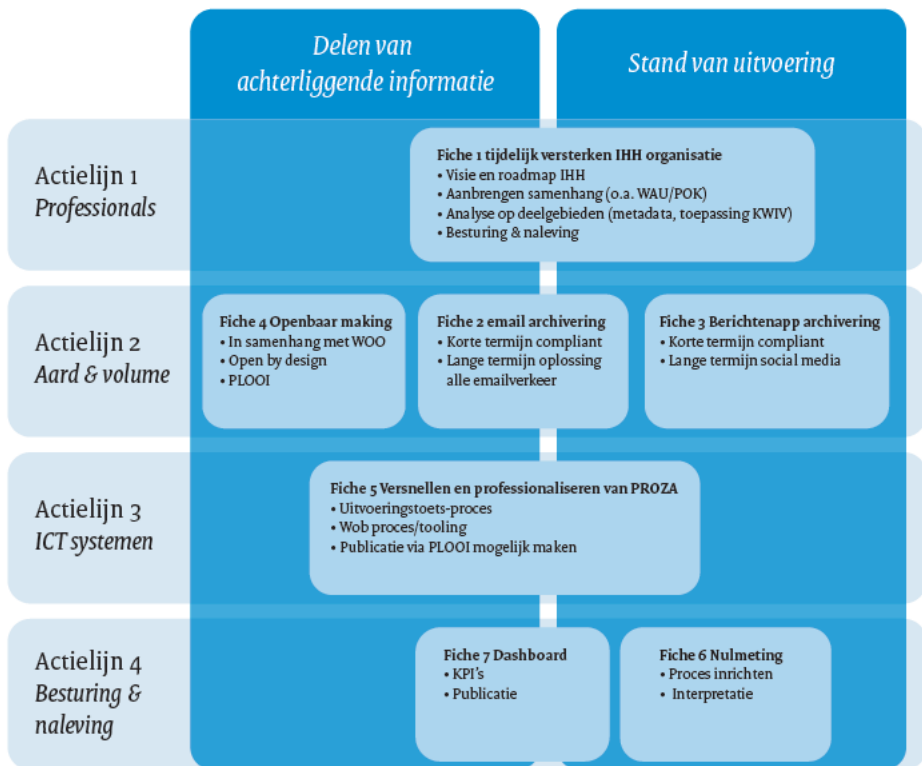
Delen van achterliggende informatie

Stand van uitvoering

Actielijn 1
Professionals

Fiche 1 tijdelijk versterken IHH organisatie
• Visie en roadmap IHH
• Aanbrengen samenhang (o.a. WAU/POK)
• Analyse op deelgebieden (metadata, toepassing KWIV)
• Besturing & naleving

Actielijn 2
Aard & volume

Fiche 4 Openbaar making
• In samenhang met WOO
• Open by design
• PLOOI

Fiche 2 email archivering
• Korte termijn compliant
• Lange termijn oplossing alle emailverkeer

Fiche 3 Berichtenapp archivering
• Korte termijn compliant
• Lange termijn social media

Actielijn 3
ICT systemen

Fiche 5 Versnellen en professionaliseren van PROZA
• Uitvoeringstoets-proces
• Wob proces/tooling
• Publicatie via PLOOI mogelijk maken

Actielijn 4
Besturing & naleving

Fiche 7 Dashboard
• KPI's
• Publicatie

Fiche 6 Nulmeting
• Proces inrichten
• Interpretatie